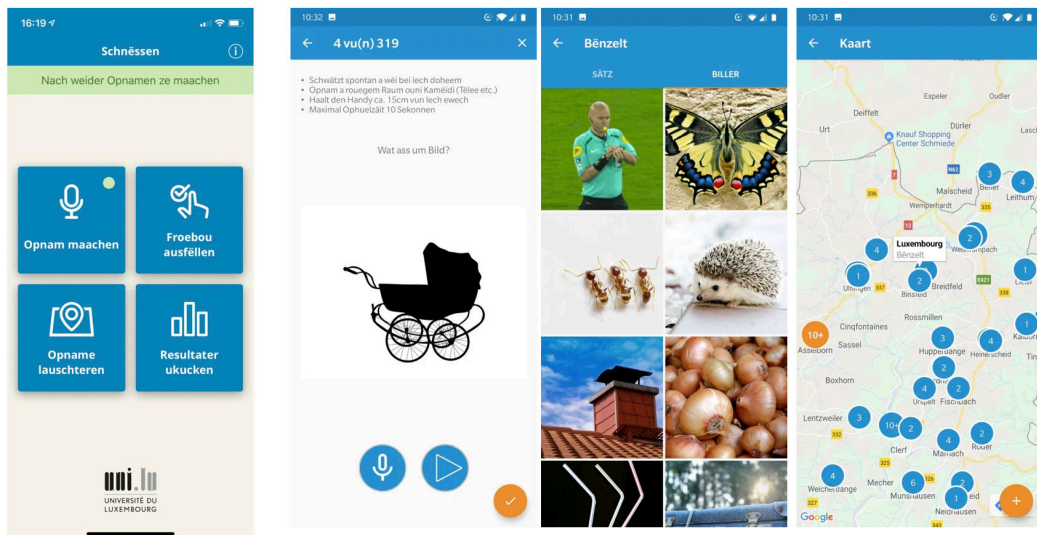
16:19

Schnëssen

Nach weider Opnamen ze maachen

Opnam maachen

Froebou ausfëllen

Opname lauschteren

Resultater ukucken

uni.lu
UNIVERSITÉ DU LUXEMBOURG

10:32

4 vu(n) 319

- Schwätzt spontan a wéi bei lech doheem
- Opnam a rouegem Raum ouni Kaméidi (Tele etc.)
- Haalt den Handy ca. 15cm vun lech ewech
- Maximal Ophuelzäit 10 Sekonnen

Wat ass um Bild?

10:31

Bënzelt

SÄTZ

BILLER

10:31

Kaart

Espeler

Oudler

Deiffelt

Urt

Knauf Shopping Center Schmiede

Dürler

Lasc

Malscheid

Beiler

Leithum

Weiswampach

Wemperhardt

Luxembourg
Bënzelt

Ulflingen

Binsfeld

Breidfeld

Cingfontaines

Rossmillen

Asselborn

Sassel

Hupperdange

Heinerscheid

Boxhorn

Urspelt

Fischbach

Lentzweiler

Clerf

Marnach

Roder

Weicherdange

Mecher

Munshausen

Neidhausen

Google

3
4
2
4
2
1
1
2
10+
3
4
4
2
3
10+
2
4
2
4
6
2
1